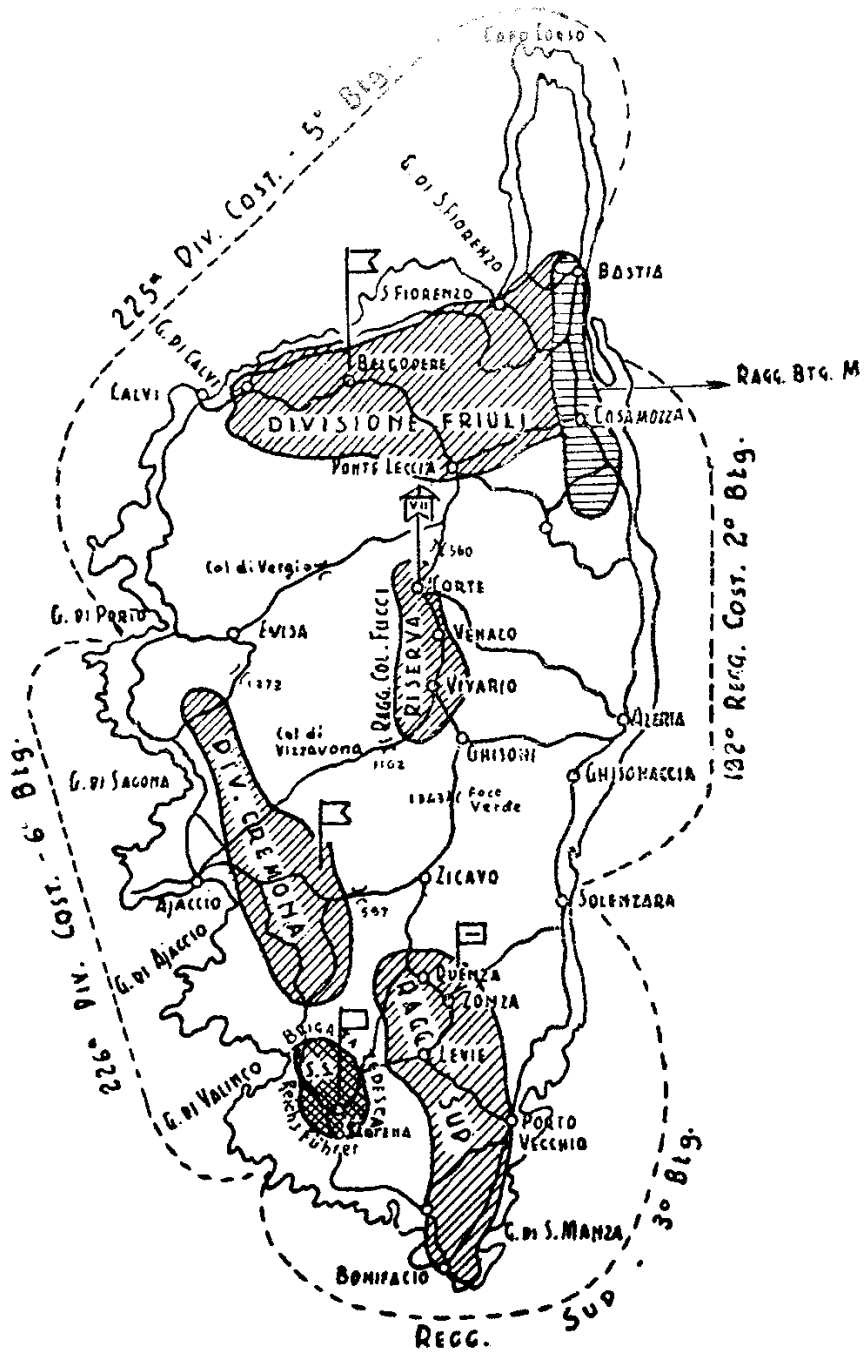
Capo Corso

225ª DIV. COST. - 5ª Btg.

G. DI S.FIORENZO

BASTIA

S.FIORENZO

G. DI CALVI

BELGODERE

CALVI

RAGG. BTG. M

DIVISIONE FRIULI

CASAMOZZA

PONTE LECCIA

VII

132° REGG. COST. 2° Btg.

Col di Vergio

560

CORTE

G. DI PORTO

EVISA

RAGG. COL. FUCCI

RISERVA

VENACO

1272

VIVARIO

ALERIA

Col di Vizzavona

1162

GHISONI

G. DI SAGONA

GHISONACCIA

DIV. CREMONA

1343 Foce Verde

226ª DIV. COST. - 6ª Btg.

ZICAVO

AJACCIO

567

SOLENZARA

G. DI AJACCIO

QUENZA

RAGG. SUD

ZONZA

BRIGATA TEDESCA

S.S.

LEVIE

G. DI VALINCO

Reichs Führer

SARTENA

PORTO VECCHIO

G. DI S. MANZA

BONIFACIO

REGG. SUD. 3° Btg.